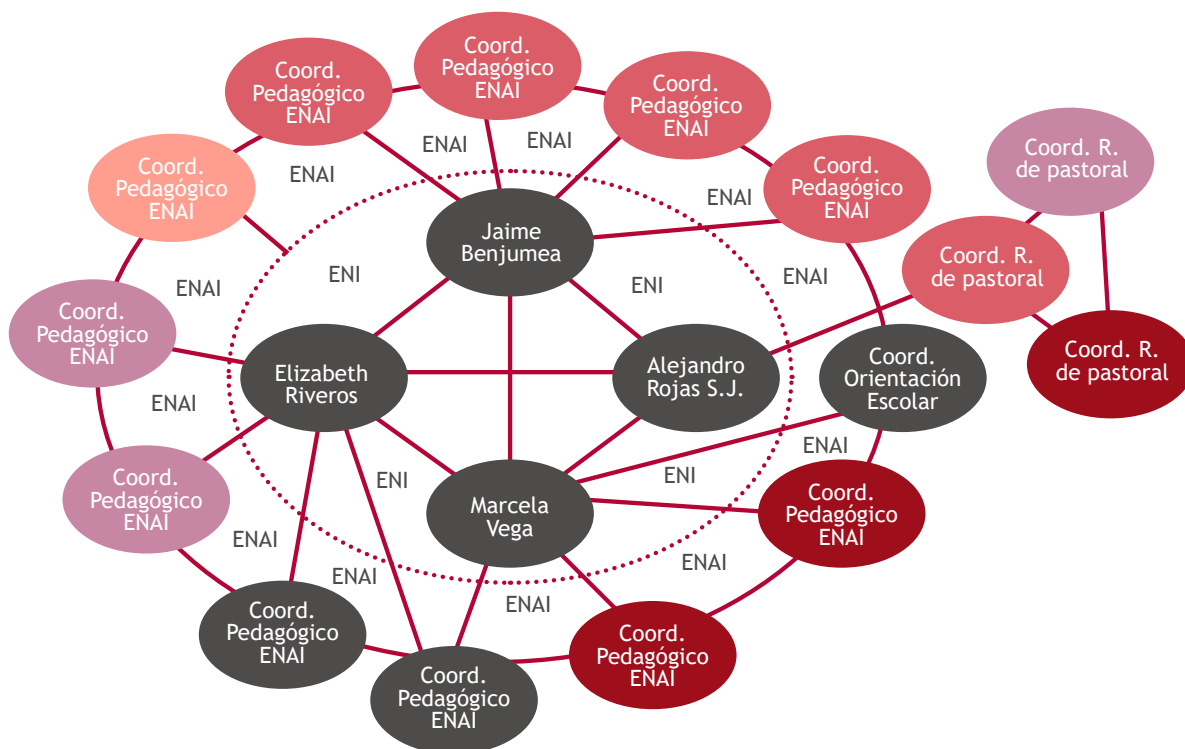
Coord. Pedagógico ENAI

Coord. Pedagógico ENAI

Coord. Pedagógico ENAI

Coord. Pedagógico ENAI

Coord. Pedagógico ENAI

Coord. R. de pastoral

Coord. R. de pastoral

Coord. R. de pastoral

ENAI

ENAI

ENAI

ENAI

ENAI

Jaime Benjumea

ENI

ENI

ENAI

Coord. Pedagógico ENAI

ENAI

Elizabeth Riveros

Alejandro Rojas S.J.

Coord. Orientación Escolar

ENAI

ENAI

Coord. Pedagógico ENAI

ENI

ENI

Marcela Vega

Coord. Pedagógico ENAI

ENAI

ENAI

ENAI

ENAI

Coord. Pedagógico ENAI

Coord. Pedagógico ENAI

Coord. Pedagógico ENAI